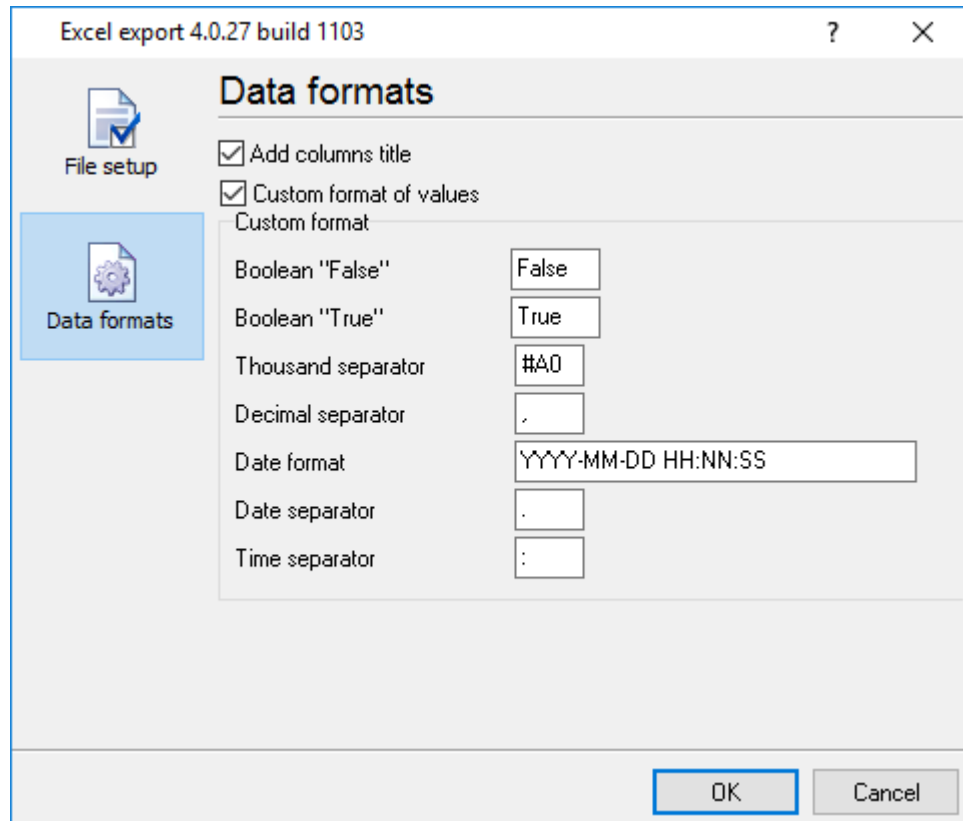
Excel export 4.0.27 build 1103

?

×

File setup

Data formats

Data formats

Add columns title

Custom format of values

Custom format

Boolean "False" False

Boolean "True" True

Thousand separator #A0

Decimal separator ,

Date format YYYY-MM-DD HH:NN:SS

Date separator .

Time separator :

OK

Cancel